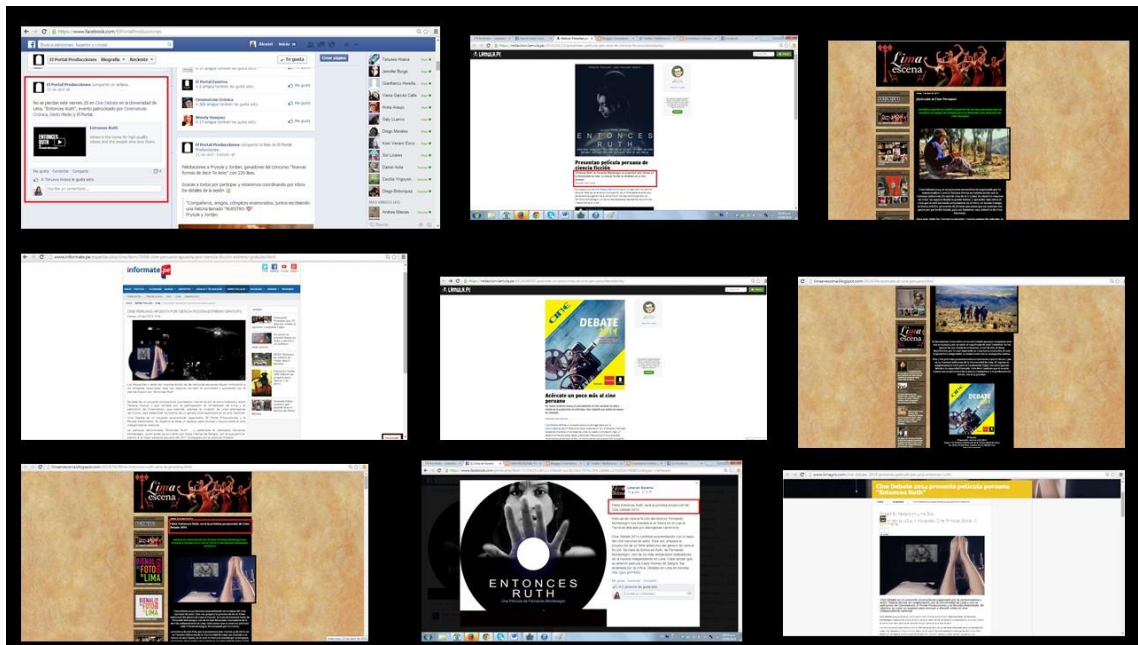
El Portal Producciones

No se pierdan este viernes 25 en Cine Debate en la Universidad de Lima, "Entonces Ruth", evento patrocinado por Cineensucas Crónica, Dedo Medio y El Portal.

Entonces Ruth

El Portal Estelas

Cineensucas Crónica

Fidelizamos a Prysyla y Jordan, ganadores del concurso "Nuevas formas de decir Te Amo" con 220 likes.

"Compañeros, amigos, cómplices enamorados, juntos escribiendo una historia llamada "NUESTRA" Prysyla y Jordan.

LIMA LA PE

ENTONCES RUTH

Presentan película peruana de ciencia ficción

Lima escena

CINE PERUANO

¡Bienvenidos al Cine Peruano!

informate

CINE PERUANO APUESTA POR CIENCIA FICCIÓN ESTRENO GRATUITO

DEBATE

Acércate un poco más al cine peruano

Lima escena

DEBATE

Lima escena

BIENAL DE FOTO LIMA

ENTONCES RUTH

Una Película de Fernando Montenegro

Cine Debate 2014 presenta película peruana "Entonces Ruth"